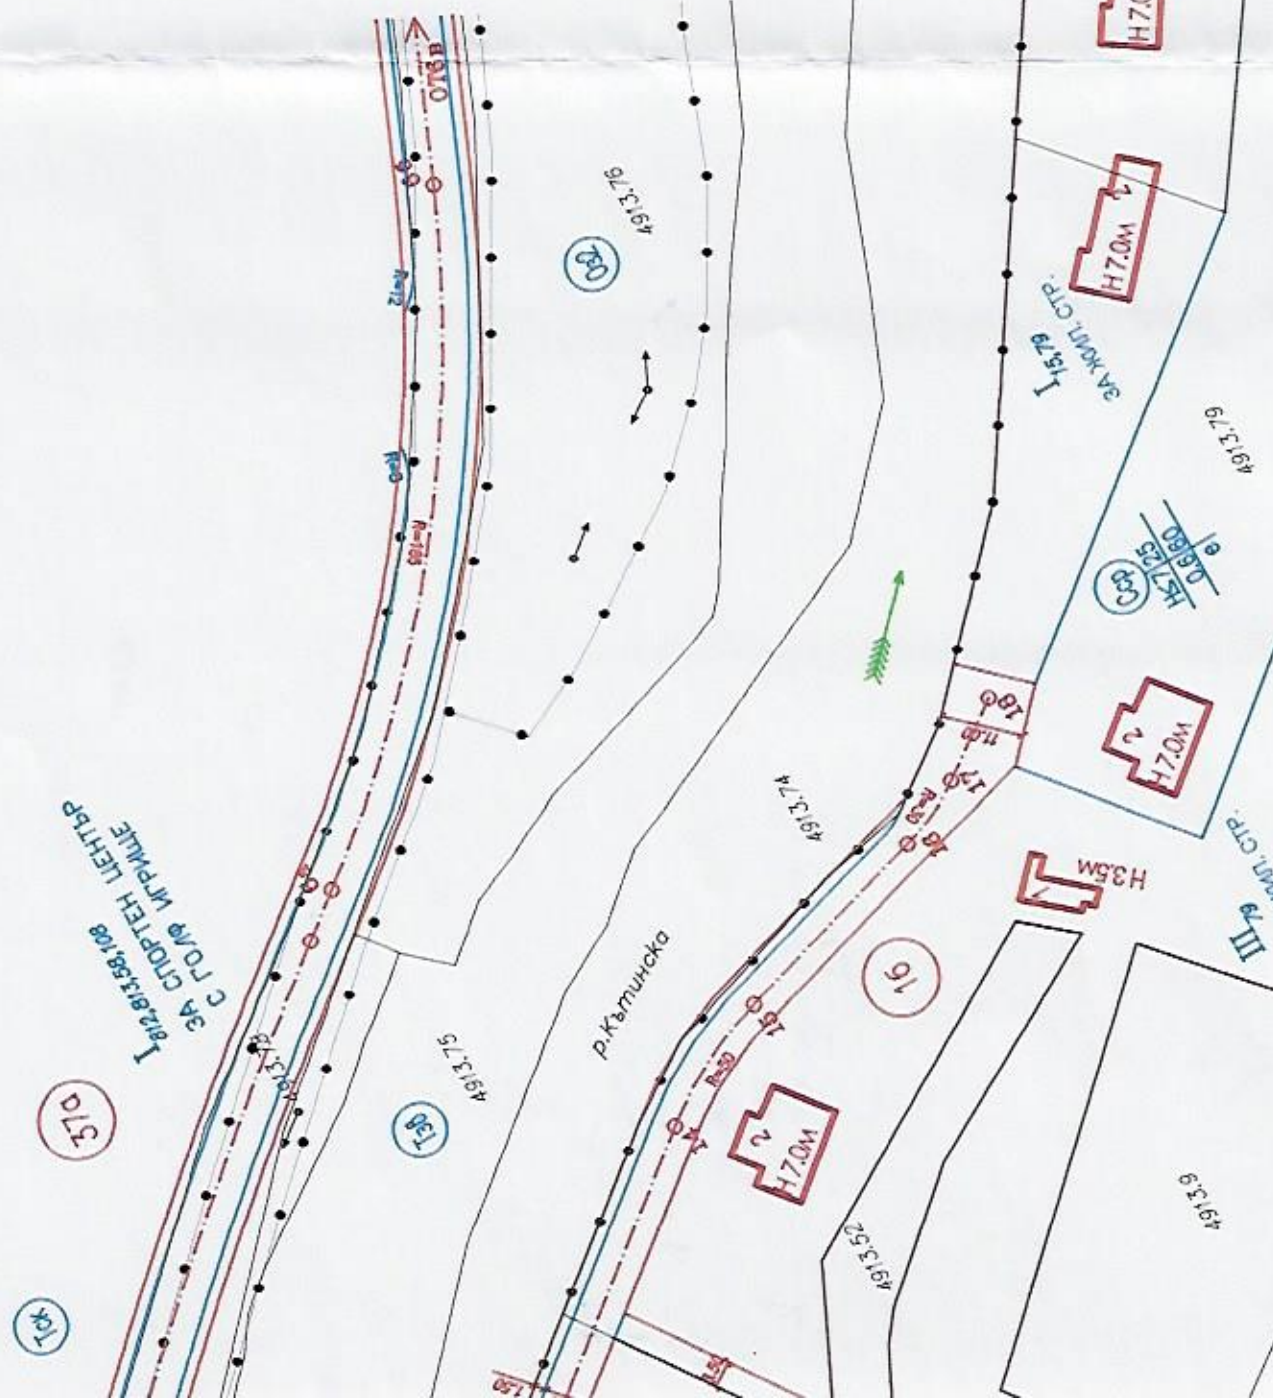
H7.0M

ОТ6В

4913.76

ОЗ

2
H7.0M

I 15,79
ЗА ЖИЛ. СТР.

4913.79

СОО
H≤7.25
0.6|0.80
e

2
H7.0M

18
11
17
16

4913.74

H3.5M

III 9
ЖИЛ. СТР.

16

I 812,811,58,108
ЗА СПОРТЕН ЦЕНТЪР
С ГОЛФ ИГРИЩЕ

37а

ТЗб

4913.75

р.Кътинска

15

2
H7.0M

14

4913.52

4913.9

ТОК